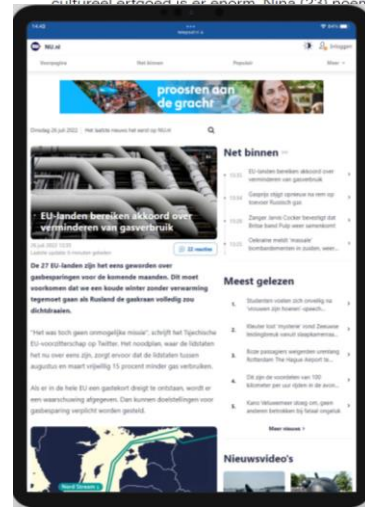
cultureel erfgoed is er enorm. Nina (23) noem

14:40 ••• 94%

NU.nl Inloggen

Voorpagina Net binnen Populair Meer

proosten aan de gracht

Woensdag 26 juli 2022 Het laatste nieuws het eerst op NU.nl

EU-landen bereiken akkoord over verminderen van gasverbruik

26 juli 2022 12:30
Laatste update 5 minuten geleden

22 reacties

De 27 EU-landen zijn het eens geworden over gasbesparingen voor de komende maanden. Dit moet voorkomen dat we een koude winter zonder verwarming tegemoet gaan als Rusland de gaskraan volledig zou dichtdraaien.

"Het was toch geen onmogelijke missie", schrijft het Tsjechische EU-voorzitterschap op Twitter. Het noodplan, waar de lidstaten het nu over eens zijn, zorgt ervoor dat de lidstaten tussen augustus en maart vrijwillig 15 procent minder gas verbruiken.

Als er in de hele EU een gastekort dreigt te ontstaan, wordt er een waarschuwing afgegeven. Dan kunnen doelstellingen voor gasbesparing verplicht worden gesteld.

Nord Stream

Net binnen

EU-landen bereiken akkoord over verminderen van gasverbruik

Gesprijs stijgt opnieuw na rem op toevoer Russisch gas

Zanger Jarvis Cocker bevestigt dat Britse band Pulp weer samenkomt

Oekraïne meldt 'massale' bombardementen in zuiden, west...

Meest gelezen

1. Studenten vzelen zich onveilig na 'vrouwen zijn hoeren'-speech...

2. Kleuter lost 'mysterie' rond Zeeuwse leeftijdsvak vanuit slaapkamerraa...

3. Boze passagiers weigerden urenlang Rotterdam The Hague Airport te...

4. Dit zijn de voordelen van 100 kilometer per uur rijden in de avon...

5. Kans 'nieuwmeer sterag om, geen enderen betrokken bij fatale ongeluk

Meer nieuws

Nieuwsvideo's